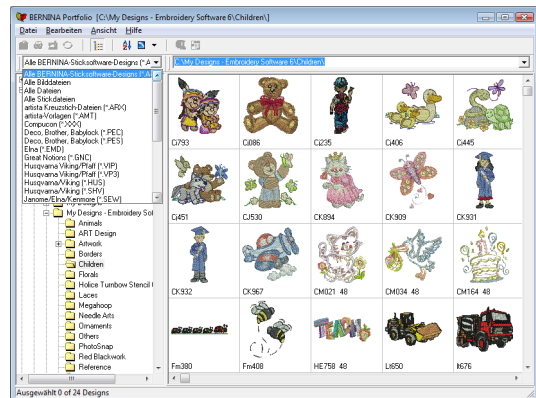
BERNINA Portfolio [C:\My Designs - Embroidery Software 6\Children\]

Datei Bearbeiten Ansicht Hilfe

Alle BERNINA-Stickstoftware-Designs (*.A

C:\My Designs - Embroidery Software 6\Children\

Alle BERNINA-Stickstoftware-Designs (*.A
Alle Bilddateien
Alle Dateien
Alle Stickdateien
artista Kreuzstich-Dateien (*.ARX)
artista-Vorlagen (*.AMT)
Compucon (*.XXX)
Deco, Brother, Babylock (*.PEC)
Deco, Brother, Babylock (*.PES)
Elna (*.EMD)
Great Notions (*.GNC)
Husqvarna Viking/Pfaff (*.VIP)
Husqvarna Viking/Pfaff (*.VP3)
Husqvarna/Viking (*.HUS)
Husqvarna/Viking (*.SHV)
Janome/Elna/Kenmore (*.SEW)

My Designs - Embroidery Sof
Animals
ART Design
Artwork
Borders
Children
Florals
Holice Tumbow Stencil
Laces
Megahoop
Needle Arts
Ornaments
Others
PhotoSnap
Red Blackwork
Reference

CJ793
CJ086
CJ235
CJ406
CJ445
CJ451
CJ530
CK894
CK909
CK931
CK932
CK967
CM021 48
CM034 48
CM164 48
Fm380
Fm408
HE758 48
Lt650
lt676

Ausgewählt 0 of 24 Designs